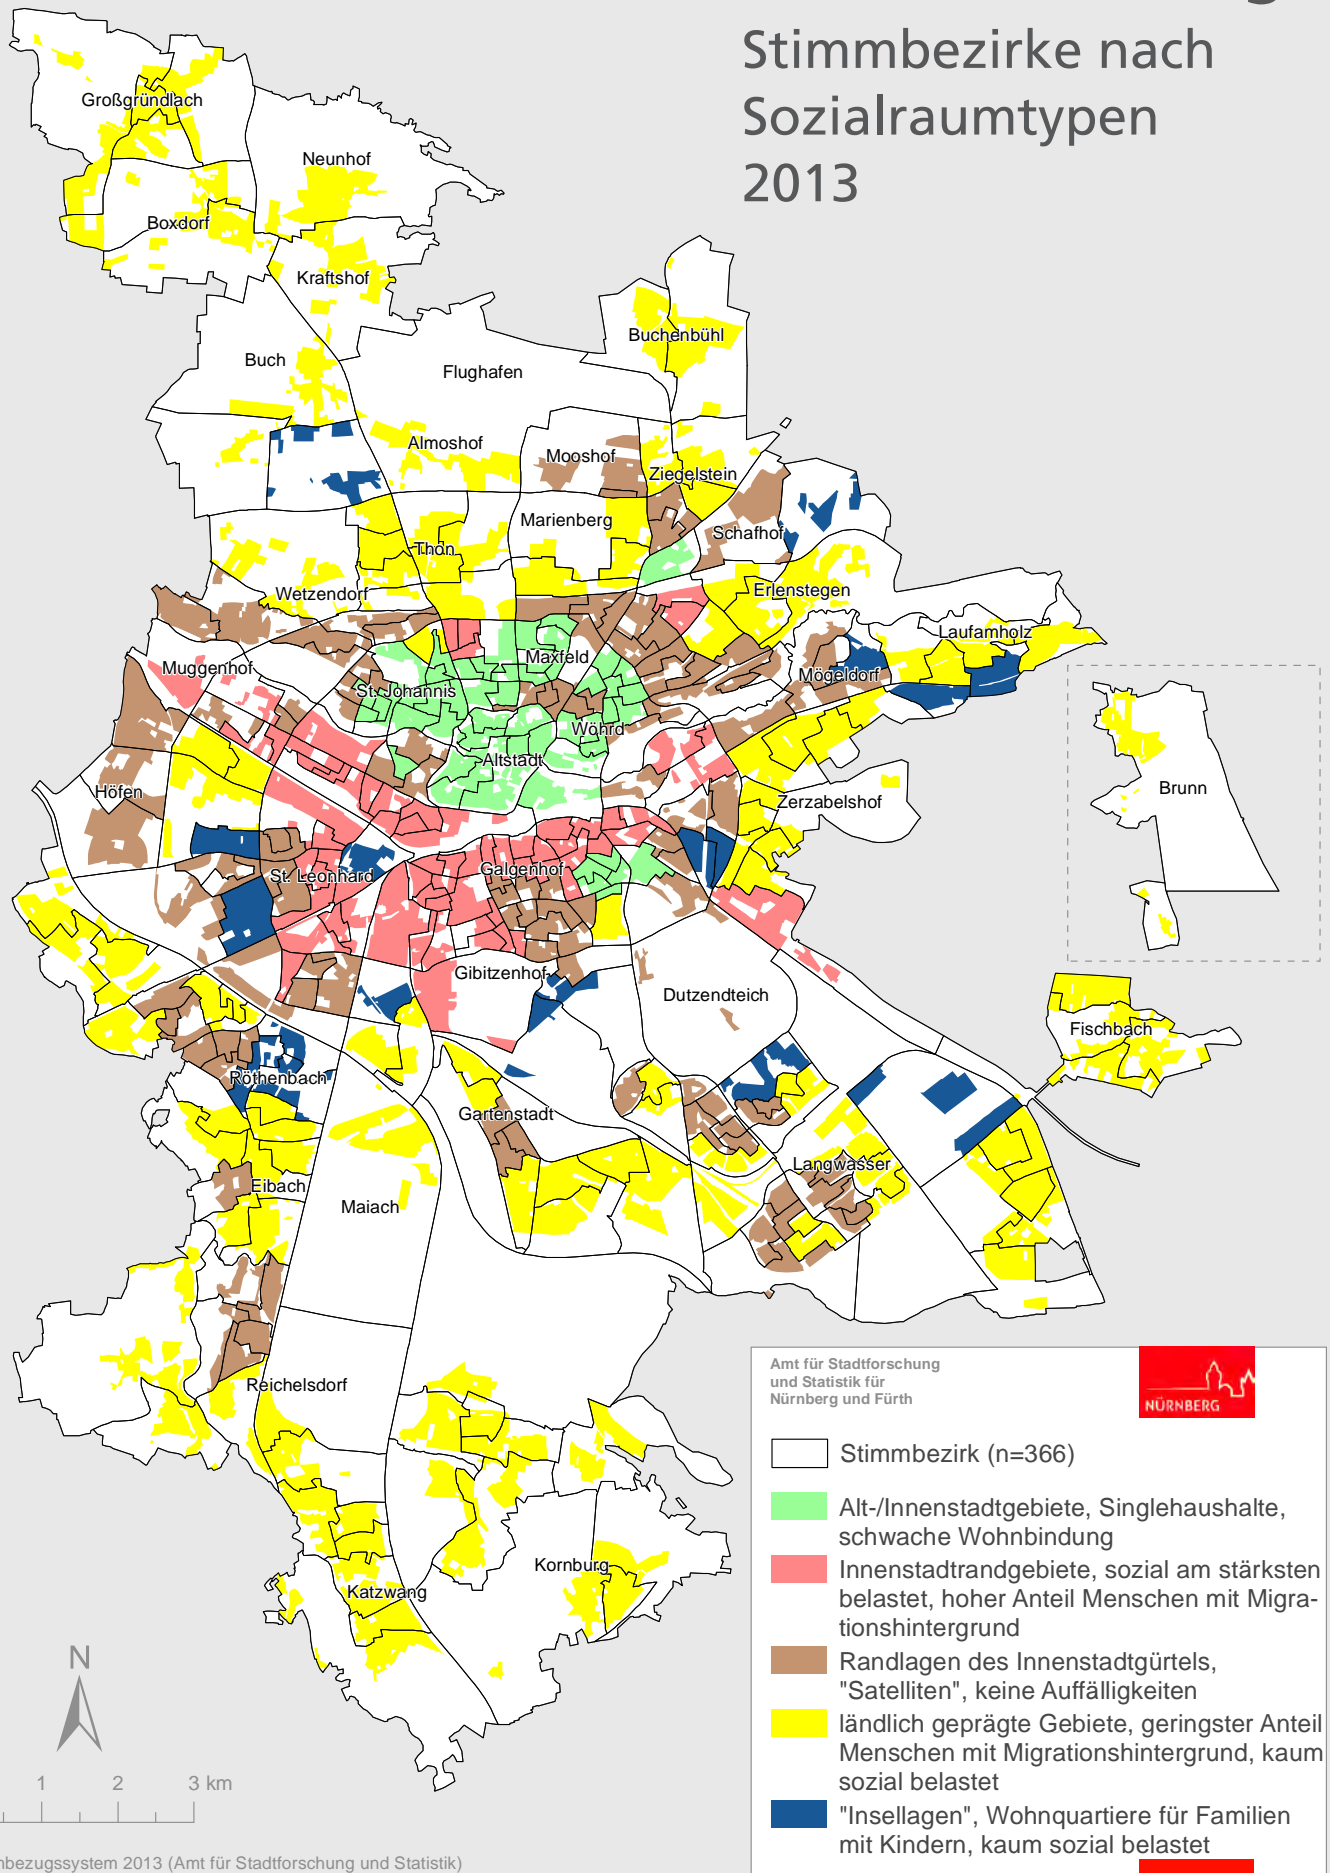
Stimmbezirke nach Sozialraumtypen 2013

Großgründlach
Neunhof
Boxdorf
Kraftshof
Buchenbühl
Buch
Flughafen
Almoshof
Mooshof
Ziegelstein
Marienberg
Schafhof
Thon
Erlenstegen
Wetzendorf
Laufamholz
Maxfeld
Muggenhof
St. Johannis
Mögeldorf
Wöhrd
Altstadt
Höfen
Zerzabelshof
Brunn
St. Leonhard
Galgenhof
Gibitzenhof
Dutzendteich
Fischbach
Röthenbach
Gartenstadt
Langwasser
Eibach
Maiach
Reichelsdorf
Kornburg
Katzwang

N
1 2 3 km

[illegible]bezugssystem 2013 (Amt für Stadtforschung und Statistik)

Amt für Stadtforschung und Statistik für Nürnberg und Fürth
NÜRNBERG

Stimmbezirk (n=366)
Alt-/Innenstadtgebiete, Singlehaushalte, schwache Wohnbindung
Innenstadtrandgebiete, sozial am stärksten belastet, hoher Anteil Menschen mit Migrationshintergrund
Randlagen des Innenstadtgürtels, "Satelliten", keine Auffälligkeiten
ländlich geprägte Gebiete, geringster Anteil Menschen mit Migrationshintergrund, kaum sozial belastet
"Insellagen", Wohnquartiere für Familien mit Kindern, kaum sozial belastet